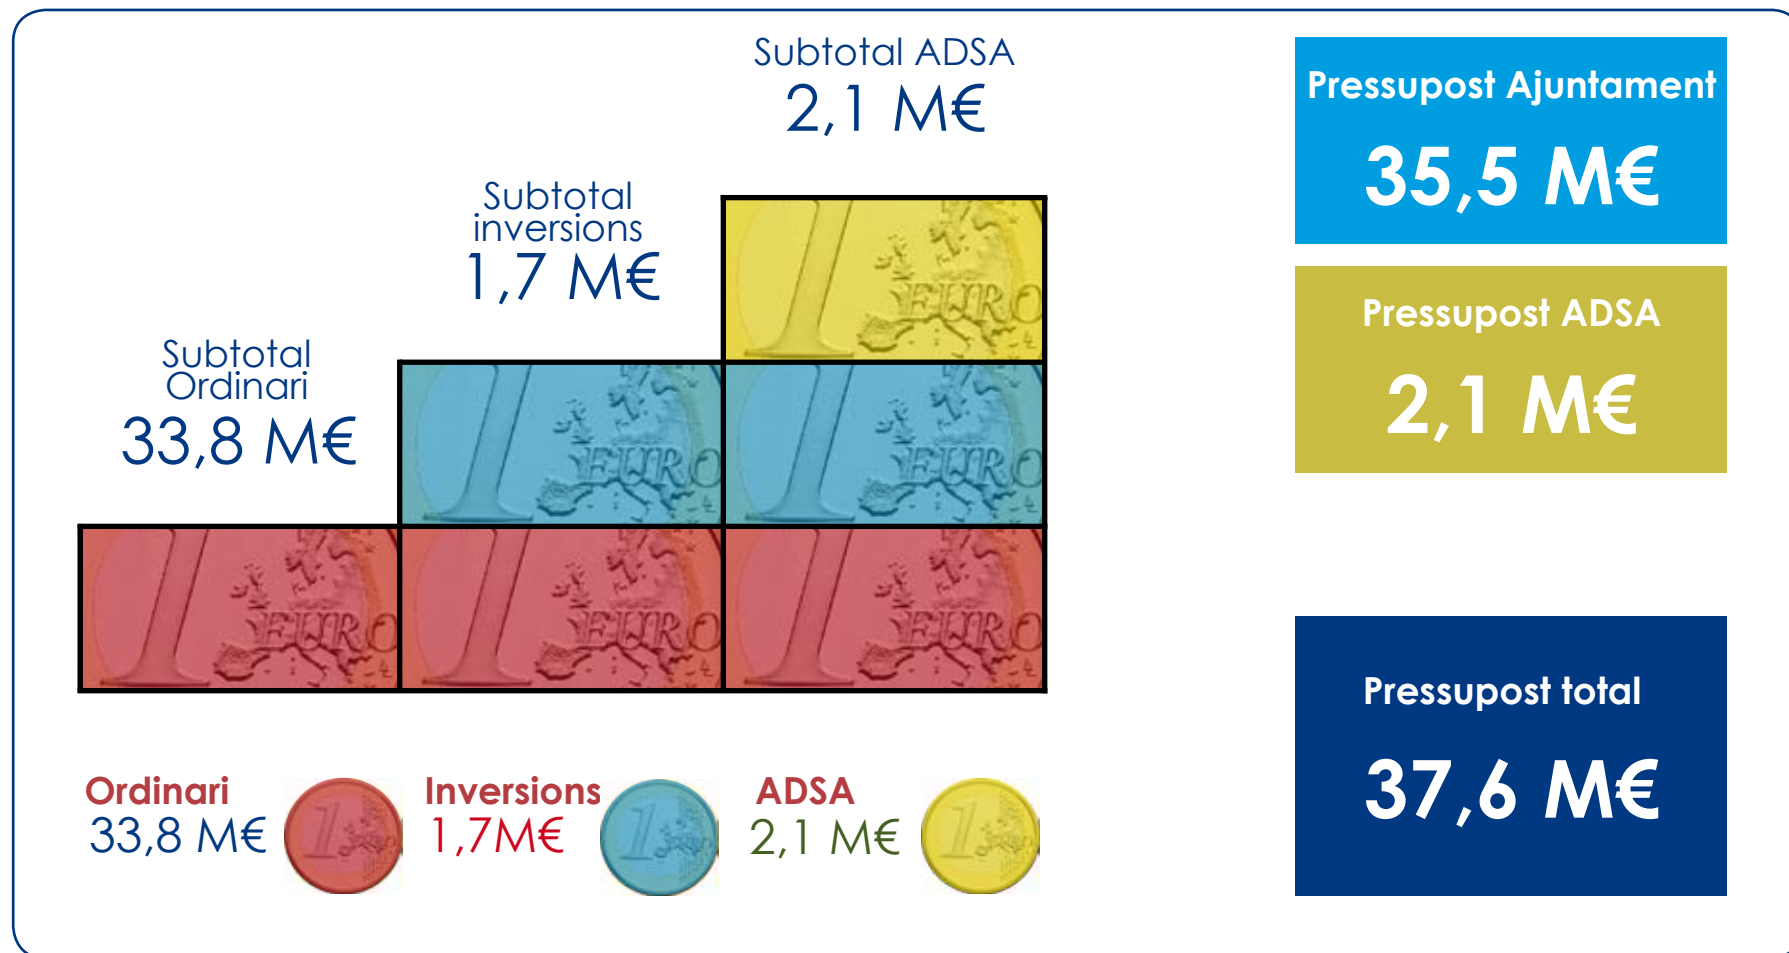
Subtotal ADSA
2,1 M€

Subtotal inversions
1,7 M€

Subtotal Ordinari
33,8 M€

Pressupost Ajuntament
35,5 M€

Pressupost ADSA
2,1 M€

Pressupost total
37,6 M€

Ordinari
33,8 M€

Inversions
1,7M€

ADSA
2,1 M€